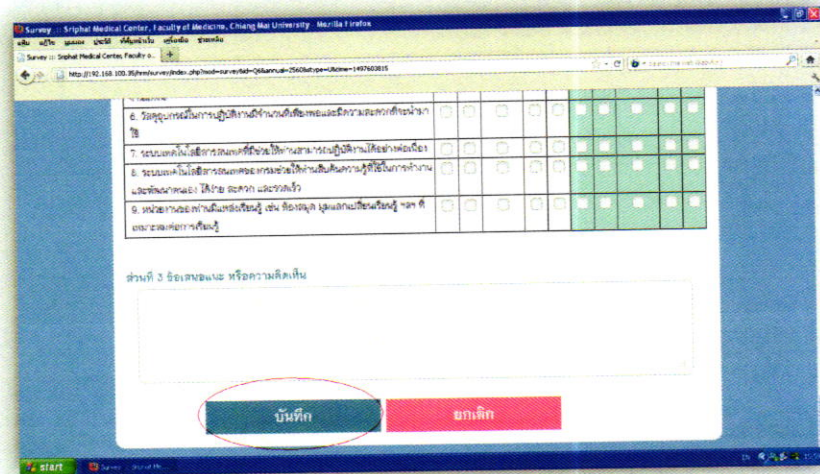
Survey :: Sriphat Medical Center, Faculty of Medicine, Chiang Mai University - Mozilla Firefox

แฟ้ม แก้ไข มุมมอง ประวัติ ที่คั่นหน้า เครื่องมือ ช่วยเหลือ

Survey :: Sriphat Medical Center, Faculty o... +

http://192.168.100.35/hrm/survey/index.php?mod=survey&id=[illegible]

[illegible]

6. วัสดุอุปกรณ์ในการปฏิบัติงานมีจำนวนเพียงพอและมีความสะดวกที่จะนำมาใช้

7. ระบบเทคโนโลยีสารสนเทศที่ช่วยให้ท่านสามารถปฏิบัติงานได้อย่างต่อเนื่อง

8. ระบบเทคโนโลยีสารสนเทศของกรมช่วยให้ท่านสืบค้นความรู้ที่ใช้ในการทำงานและพัฒนาตนเอง ได้ง่าย สะดวก และรวดเร็ว

9. หน่วยงานของท่านมีแหล่งเรียนรู้ เช่น ห้องสมุด มุมแลกเปลี่ยนเรียนรู้ ฯลฯ ที่เอื้ออำนวยต่อการเรียนรู้

ส่วนที่ 3 ข้อเสนอแนะ หรือความคิดเห็น

บันทึก

ยกเลิก

start

Survey :: Sriphat Me...